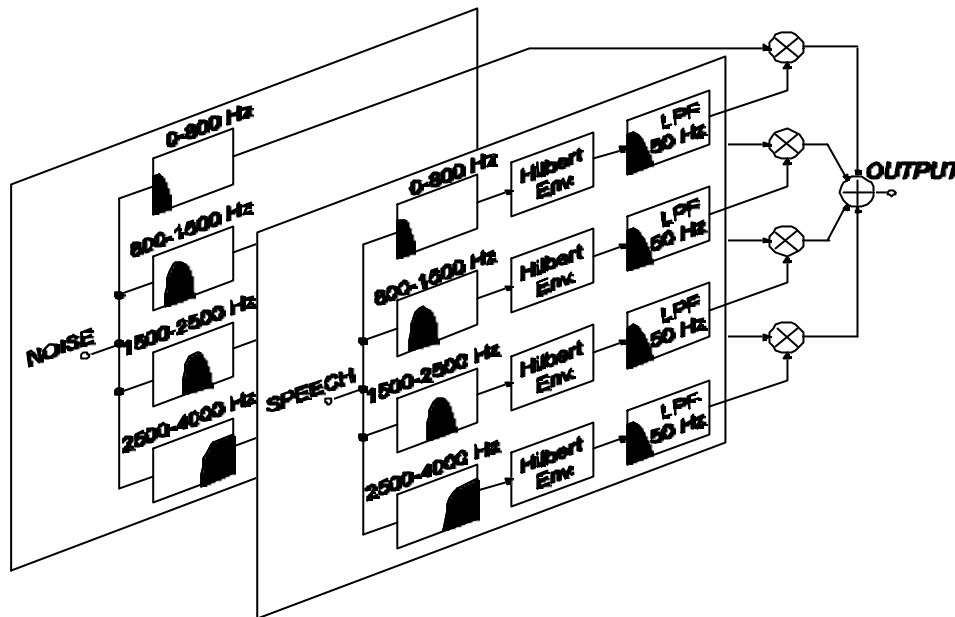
0-800 Hz

800-1500 Hz

1500-2500 Hz

2500-4000 Hz

NOISE

0-800 Hz

800-1500 Hz

1500-2500 Hz

2500-4000 Hz

SPEECH

Hilbert Env.

Hilbert Env.

Hilbert Env.

Hilbert Env.

LPF 50 Hz

LPF 50 Hz

LPF 50 Hz

LPF 50 Hz

OUTPUT